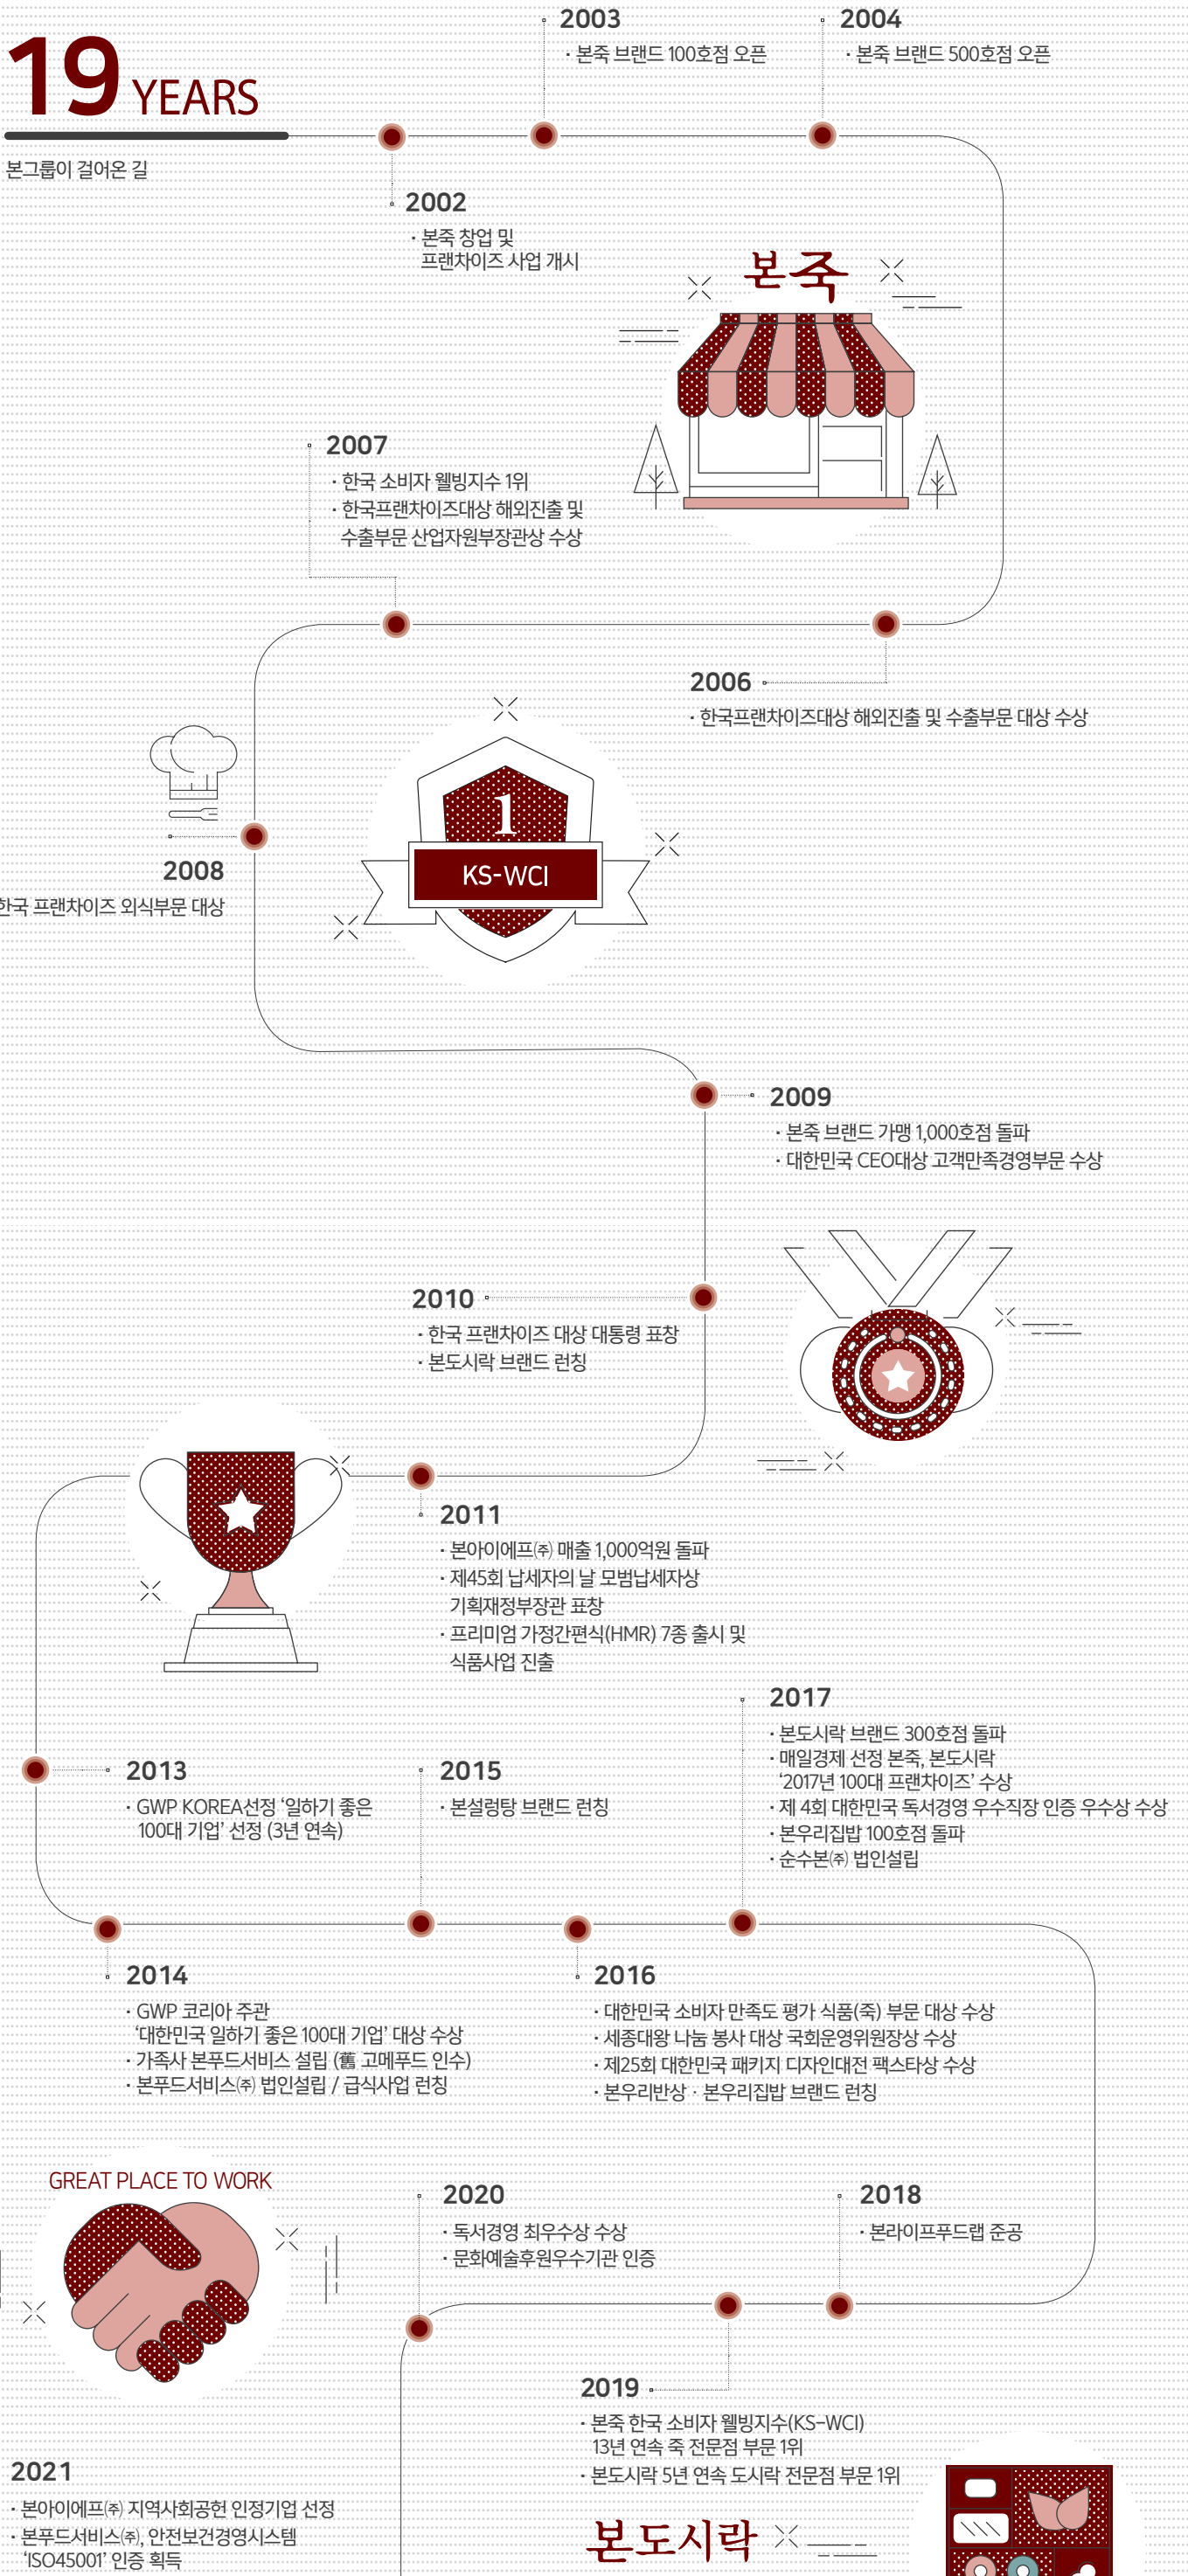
19 YEARS

본그룹이 걸어온 길

2003
· 본죽 브랜드 100호점 오픈

2004
· 본죽 브랜드 500호점 오픈

2002
· 본죽 창업 및 프랜차이즈 사업 개시

본죽

2007
· 한국 소비자 웰빙지수 1위
· 한국프랜차이즈대상 해외진출 및 수출부문 산업자원부장관상 수상

2006
· 한국프랜차이즈대상 해외진출 및 수출부문 대상 수상

1
KS-WCI

2008
한국 프랜차이즈 외식부문 대상

2009
· 본죽 브랜드 가맹 1,000호점 돌파
· 대한민국 CEO대상 고객만족경영부문 수상

2010
· 한국 프랜차이즈 대상 대통령 표창
· 본도시락 브랜드 런칭

2011
· 본아이에프㈜ 매출 1,000억원 돌파
· 제45회 납세자의 날 모범납세자상 기획재정부장관 표창
· 프리미엄 가정간편식(HMR) 7종 출시 및 식품사업 진출

2017
· 본도시락 브랜드 300호점 돌파
· 매일경제 선정 본죽, 본도시락 '2017년 100대 프랜차이즈' 수상
· 제 4회 대한민국 독서경영 우수직장 인증 우수상 수상
· 본우리집밥 100호점 돌파
· 순수본㈜ 법인설립

2013
· GWP KOREA선정 '일하기 좋은 100대 기업' 선정 (3년 연속)

2015
· 본설렁탕 브랜드 런칭

2014
· GWP 코리아 주관 '대한민국 일하기 좋은 100대 기업' 대상 수상
· 가족사 본푸드서비스 설립 (舊 고메푸드 인수)
· 본푸드서비스㈜ 법인설립 / 급식사업 런칭

2016
· 대한민국 소비자 만족도 평가 식품(죽) 부문 대상 수상
· 세종대왕 나눔 봉사 대상 국회운영위원장상 수상
· 제25회 대한민국 패키지 디자인대전 팩스타상 수상
· 본우리반상 · 본우리집밥 브랜드 런칭

GREAT PLACE TO WORK

2020
· 독서경영 최우수상 수상
· 문화예술후원우수기관 인증

2018
· 본라이프푸드랩 준공

2019
· 본죽 한국 소비자 웰빙지수(KS-WCI) 13년 연속 죽 전문점 부문 1위
· 본도시락 5년 연속 도시락 전문점 부문 1위

2021
· 본아이에프㈜ 지역사회공헌 인정기업 선정
· 본푸드서비스㈜, 안전보건경영시스템 'ISO45001' 인증 획득

본도시락